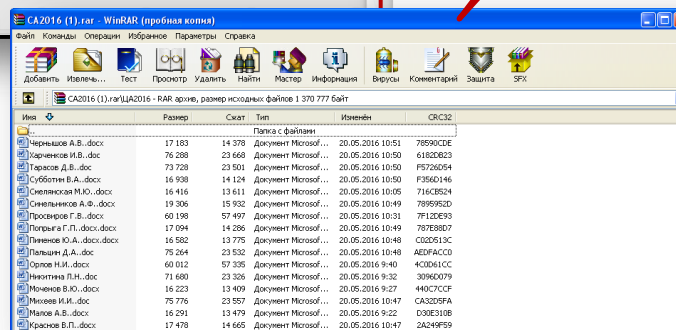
CA2016 (1).rar - WinRAR (пробная копия)

Файл Команды Операции Избранное Параметры Справка

Добавить Извлечь... Тест Просмотр Удалить Найти Мастер Информация Вирусы Комментарий Защита SFX

CA2016 (1).rar\ЦА2016 - RAR архив, размер исходных файлов 1 370 777 байт

| Имя | Размер | Сжат | Тип | Изменён | CRC32 |
|---|---|---|---|---|---|
| .. | | | Папка с файлами | | |
| Чернышов А.В..docx | 17 183 | 14 378 | Документ Microsof... | 20.05.2016 10:51 | 78590CDE |
| Харченков И.В..doc | 76 288 | 23 668 | Документ Microsof... | 20.05.2016 9:31 | 6182D823 |
| Тарасов Д.В..doc | 73 728 | 23 501 | Документ Microsof... | 20.05.2016 10:50 | F5726D54 |
| Субботин В.А..docx | 16 938 | 14 124 | Документ Microsof... | 20.05.2016 10:51 | F356D146 |
| Смелянская М.Ю..docx | 16 416 | 13 611 | Документ Microsof... | 20.05.2016 10:05 | 716CB524 |
| Синельников А.Ф..docx | 19 306 | 15 932 | Документ Microsof... | 20.05.2016 10:49 | 7895952D |
| Просвиров Г.В..docx | 60 198 | 57 497 | Документ Microsof... | 20.05.2016 10:31 | 7F12DE93 |
| Попрыга Г.П..docx.docx | 17 094 | 14 286 | Документ Microsof... | 20.05.2016 10:49 | 787E88D7 |
| Пименов Ю.А..docx.docx | 16 582 | 13 775 | Документ Microsof... | 20.05.2016 10:48 | C02D513C |
| Пальшин Д.А..doc | 75 264 | 23 532 | Документ Microsof... | 20.05.2016 10:48 | AEDFACC0 |
| Орлов Н.И..docx | 60 012 | 57 335 | Документ Microsof... | 20.05.2016 9:40 | 4C0D61CC |
| Никитина Л.Н..doc | 71 680 | 23 326 | Документ Microsof... | 20.05.2016 9:32 | 3096D079 |
| Моченов В.Ю..docx | 16 223 | 13 409 | Документ Microsof... | 20.05.2016 9:27 | 440C7CCF |
| Михеев И.И..doc | 75 776 | 23 557 | Документ Microsof... | 20.05.2016 10:47 | CA32D5FA |
| Малое А.В..docx | 16 291 | 13 479 | Документ Microsof... | 20.05.2016 9:22 | D30E310B |
| Краснов В.П..docx | 17 478 | 14 665 | Документ Microsof... | 20.05.2016 10:47 | 2A249F59 |